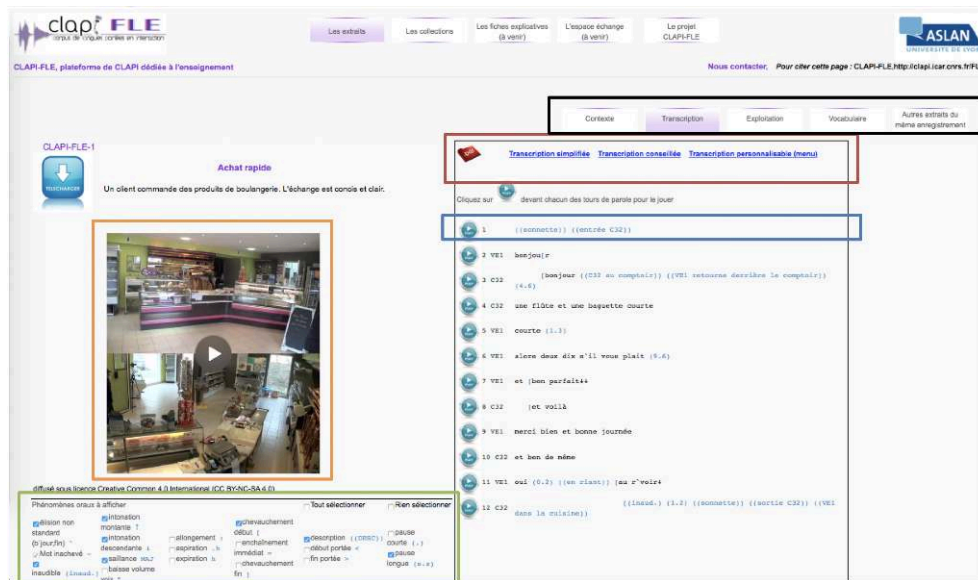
clapi FLE
corpus de langue parlée en interaction

Les extraits | Les collections | Les fiches explicatives (à venir) | L'espace échange (à venir) | Le projet CLAPI-FLE

ASLAN
UNIVERSITÉ DE LYON

CLAPI-FLE, plateforme de CLAPI dédiée à l'enseignement

Nous contacter, Pour citer cette page : CLAPI-FLE,http://clapi.icar.cnrs.fr/FL

Contexte | Transcription | Exploitation | Vocabulaire | Autres extraits du même enregistrement

CLAPI-FLE-1

TÉLÉCHARGER

Achat rapide

Un client commande des produits de boulangerie. L'échange est concis et clair.

PDF Transcription simplifiée Transcription conseillée Transcription personnalisable (menu)

Cliquez sur devant chacun des tours de parole pour le jouer

1 ((sonnette)) ((entrée C32))

2 VE1 bonjou[r

3 C32 [bonjour ((C32 au comptoir)) ((VE1 retourne derrière le comptoir)) (4.6)

4 C32 une flûte et une baguette courte

5 VE1 courte (1.3)

6 VE1 alors deux dix s'il vous plait (9.6)

7 VE1 et [bon parfait↓↓

8 C32 [et voilà

9 VE1 merci bien et bonne journée

10 C32 et ben de même

11 VE1 oui (0.2) ((en riant)) [au r'voir↓

12 C32 ((inaud.) (1.3) ((sonnette)) ((sortie C32)) ((VE1 dans la cuisine))

diffusé sous licence Creative Common 4.0 International (CC BY-NC-SA 4.0)

Phénomènes oraux à afficher
Tout sélectionner
Rien sélectionner
élision non standard (h jour,fin) °
Mot inachevé -
inaudible (inaud.)
intonation montante ↑
intonation descendante ↓
saillance MOLT
baisse volume
allongement :
aspiration .h
expiration h
chevauchement début [
enchaînement immédiat =
chevauchement fin ]
description ((DESC))
début portée <
fin portée >
pause courte (.)
pause longue (x.x)